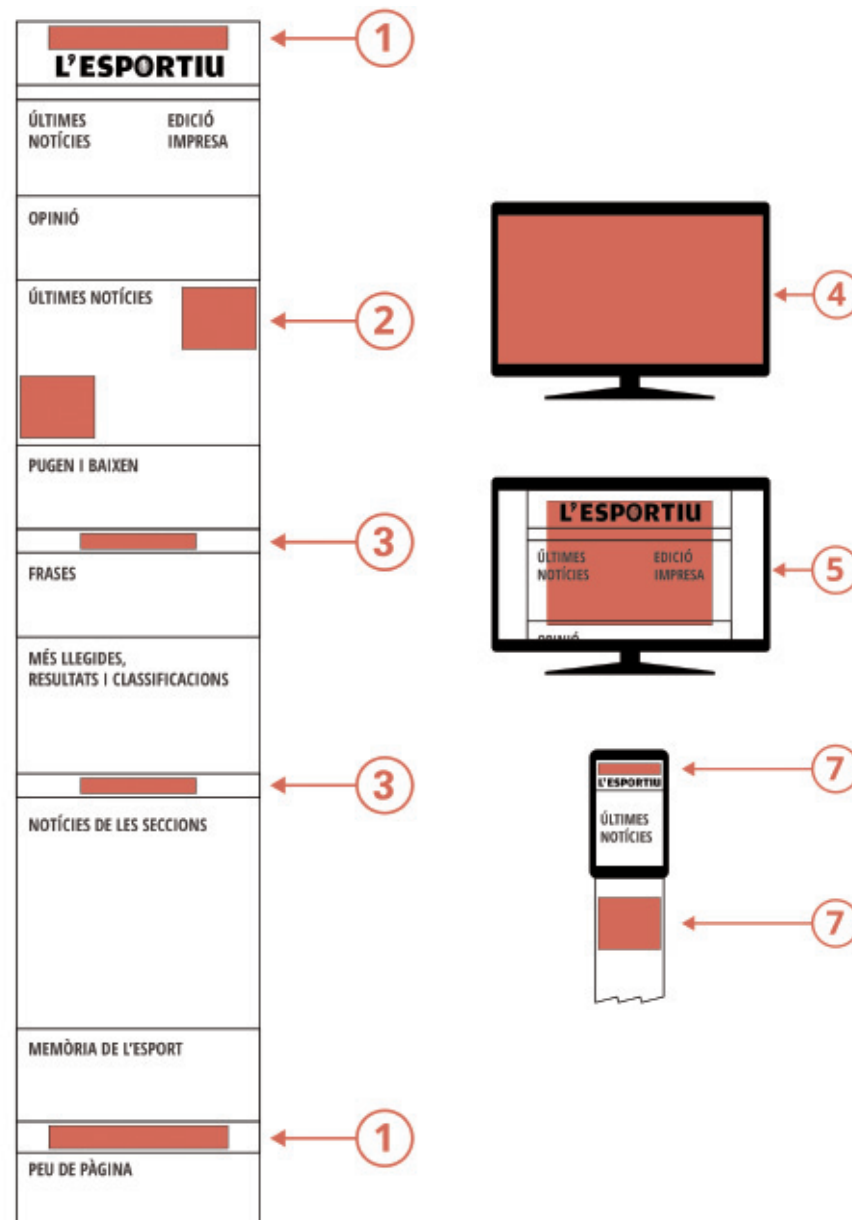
L'ESPORTIU

ÚLTIMES NOTÍCIES

EDICIÓ IMPRESA

OPINIÓ

ÚLTIMES NOTÍCIES

PUGEN I BAIXEN

FRASES

MÉS LLEGIDES, RESULTATS I CLASSIFICACIONS

NOTÍCIES DE LES SECCIONS

MEMÒRIA DE L'ESPORT

PEU DE PÀGINA

1

2

3

3

1

4

L'ESPORTIU

ÚLTIMES NOTÍCIES

EDICIÓ IMPRESA

OPINIÓ

5

L'ESPORTIU

ÚLTIMES NOTÍCIES

7

7